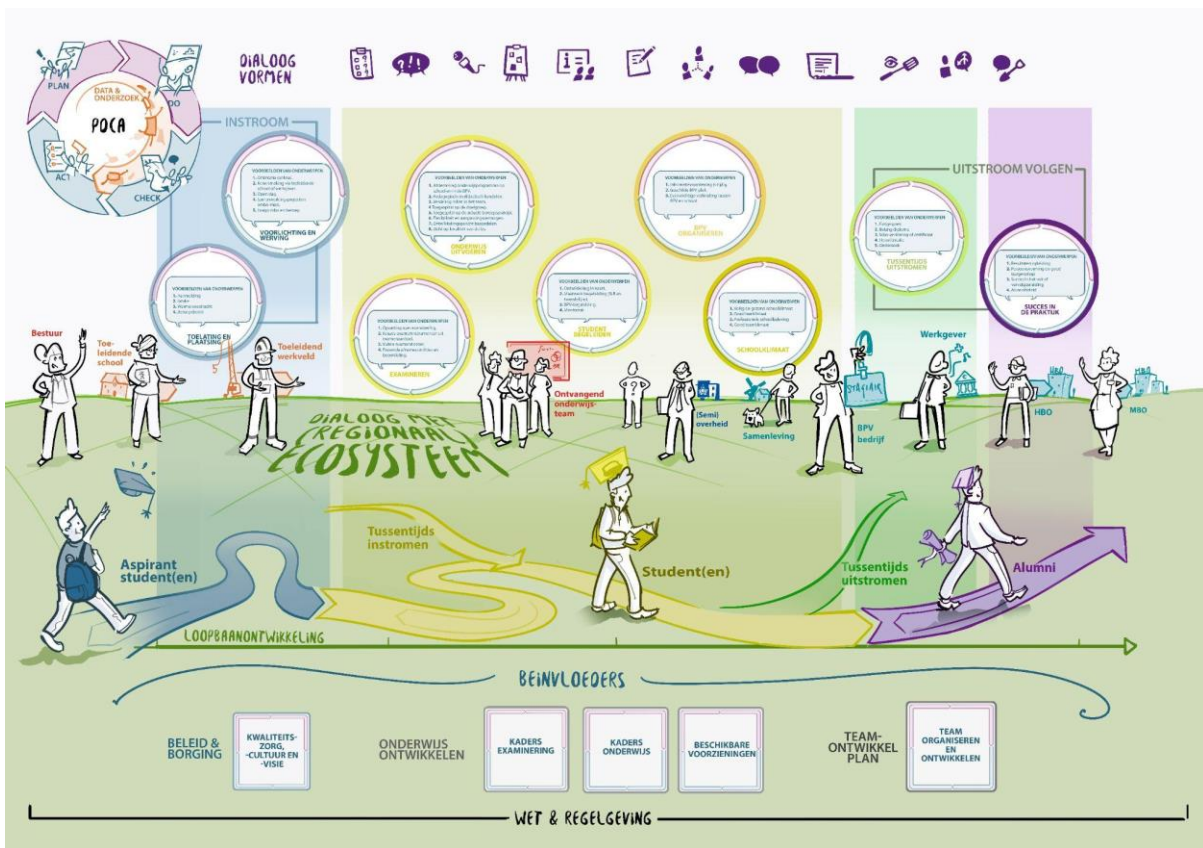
DIALOOG VORMEN

PLAN
DO
CHECK
ACT
DATA & ONDERZOEK
PDCA

INSTROOM

VOORBEELDEN VAN ONDERWERPEN
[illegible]
VOORLICHTING EN WERVING

VOORBEELDEN VAN ONDERWERPEN
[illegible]
TOELATING EN PLAATSING

VOORBEELDEN VAN ONDERWERPEN
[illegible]
ONDERWIJS UITVOEREN

VOORBEELDEN VAN ONDERWERPEN
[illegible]
EXAMINEREN

VOORBEELDEN VAN ONDERWERPEN
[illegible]
STUDENT BEGELEIDEN

VOORBEELDEN VAN ONDERWERPEN
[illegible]
BPV ORGANISEREN

VOORBEELDEN VAN ONDERWERPEN
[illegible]
SCHOOLKLIMAAT

UITSTROOM VOLGEN

VOORBEELDEN VAN ONDERWERPEN
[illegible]
TUSSENTIJDS UITSTROMEN

VOORBEELDEN VAN ONDERWERPEN
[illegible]
SUCCES IN DE PRAKTIJK

Bestuur
Toeleidende school
Toeleidend werkveld
Ontvangend onderwijsteam
(Semi) overheid
Samenleving
BPV bedrijf
Werkgever
HBO
MBO

DIALOOG MET REGIONAAL ECOSYSTEEM

Aspirant student(en)
Tussentijds instromen
Student(en)
Tussentijds uitstromen
Alumni
LOOPBAANONTWIKKELING

BEÏNVLOEDERS

BELEID & BORGING
KWALITEITSZORG, -CULTUUR EN -VISIE
ONDERWIJS ONTWIKKELEN
KADERS EXAMINERING
KADERS ONDERWIJS
BESCHIKBARE VOORZIENINGEN
TEAM-ONTWIKKEL PLAN
TEAM ORGANISEREN EN ONTWIKKELEN

WET & REGELGEVING